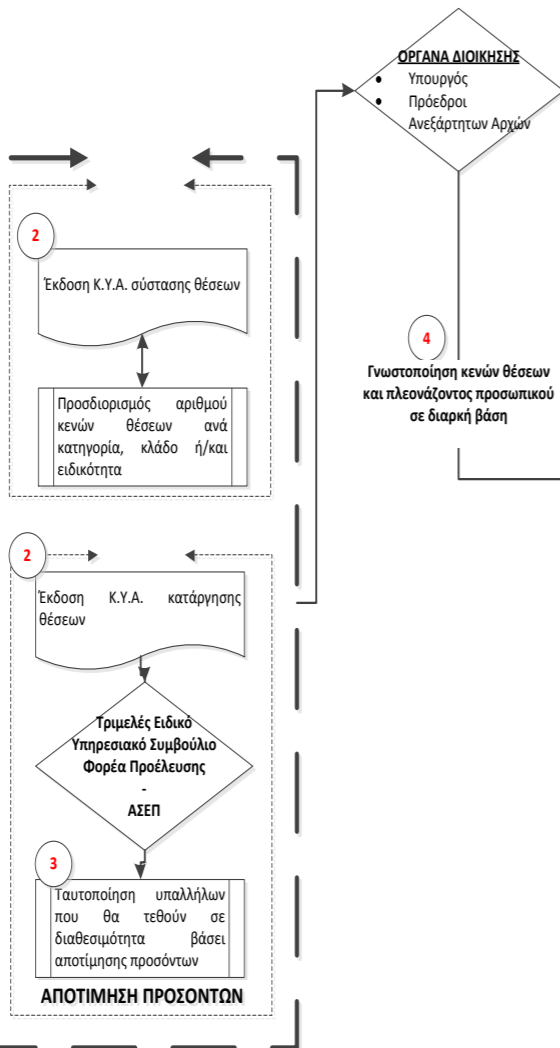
ΟΡΓΑΝΑ ΔΙΟΙΚΗΣΗΣ
• Υπουργός
• Πρόεδροι Ανεξάρτητων Αρχών

2

Έκδοση Κ.Υ.Α. σύστασης θέσεων

Προσδιορισμός αριθμού κενών θέσεων ανά κατηγορία, κλάδο ή/και ειδικότητα

4

Γνωστοποίηση κενών θέσεων και πλεονάζοντος προσωπικού σε διαρκή βάση

2

Έκδοση Κ.Υ.Α. κατάργησης θέσεων

Τριμελές Ειδικό Υπηρεσιακό Συμβούλιο Φορέα Προέλευσης
-
ΑΣΕΠ

3

Ταυτοποίηση υπαλλήλων που θα τεθούν σε διαθεσιμότητα βάσει αποτίμησης προσόντων

ΑΠΟΤΙΜΗΣΗ ΠΡΟΣΟΝΤΩΝ